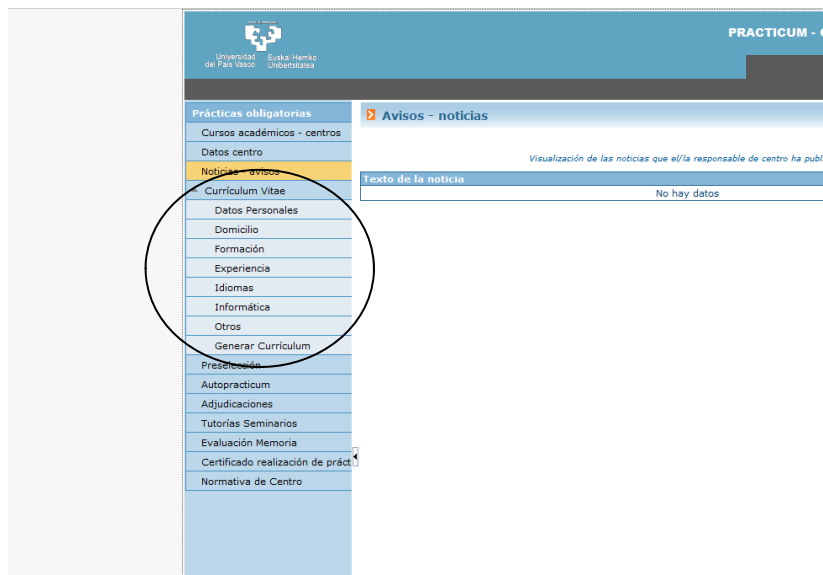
Universidad del País Vasco Euskal Herriko Unibertsitatea

PRACTICUM - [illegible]

Prácticas obligatorias
Cursos académicos - centros
Datos centro
Noticias - avisos
Currículum Vitae
Datos Personales
Domicilio
Formación
Experiencia
Idiomas
Informática
Otros
Generar Currículum
Preselección
Autopracticum
Adjudicaciones
Tutorías Seminarios
Evaluación Memoria
Certificado realización de práct
Normativa de Centro

Avisos - noticias

Visualización de las noticias que el/la responsable de centro ha publ

| Texto de la noticia |
|---|
| No hay datos |